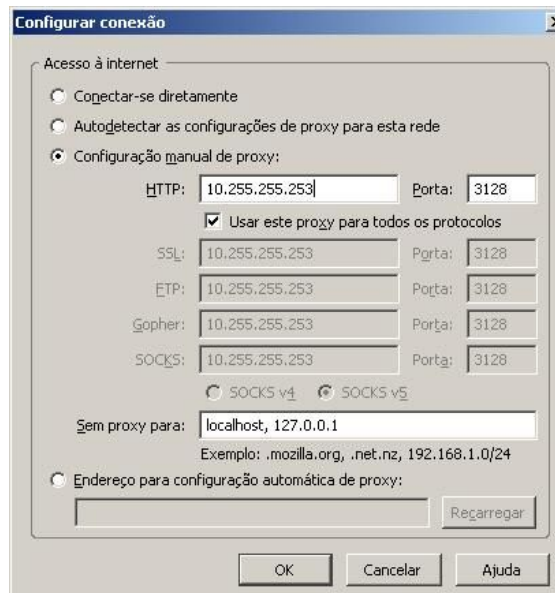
Configurar conexão

Acesso à internet

Conectar-se diretamente

Autodetectar as configurações de proxy para esta rede

Configuração manual de proxy:

HTTP: 10.255.255.253 Porta: 3128

Usar este proxy para todos os protocolos

SSL: 10.255.255.253 Porta: 3128

FTP: 10.255.255.253 Porta: 3128

Gopher: 10.255.255.253 Porta: 3128

SOCKS: 10.255.255.253 Porta: 3128

SOCKS v4 SOCKS v5

Sem proxy para: localhost, 127.0.0.1

Exemplo: .mozilla.org, .net.nz, 192.168.1.0/24

Endereço para configuração automática de proxy:

Recarregar

OK Cancelar Ajuda